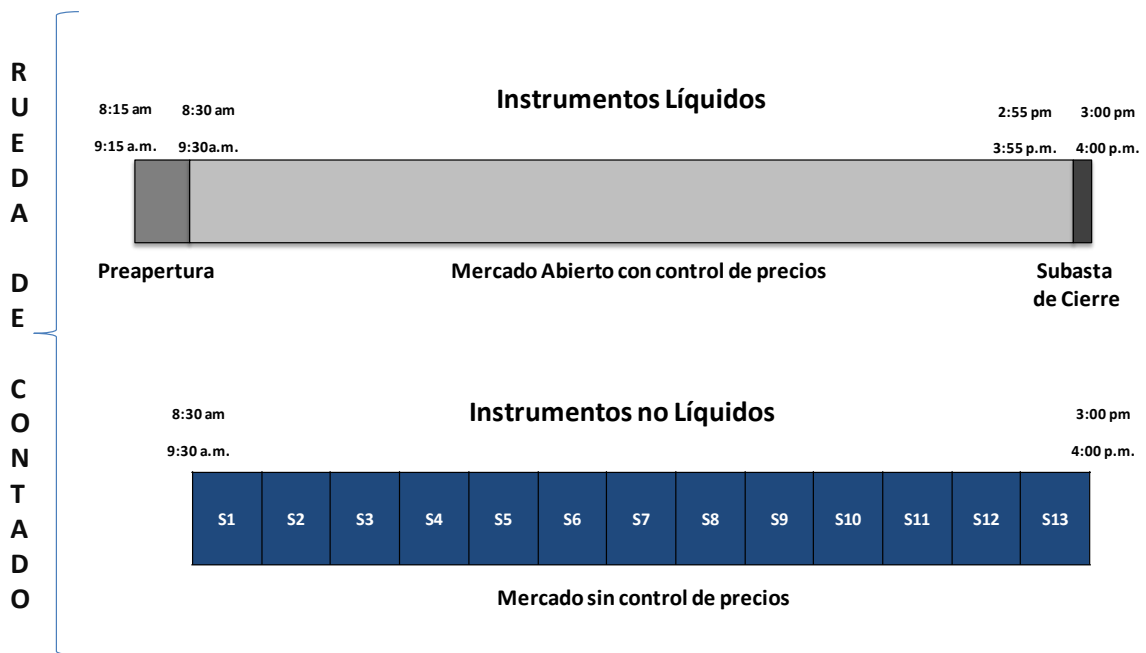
RUEDA DE CONTADO

Instrumentos Líquidos

8:15 am
9:15 a.m.

8:30 am
9:30a.m.

2:55 pm
3:55 p.m.

3:00 pm
4:00 p.m.

Preapertura

Mercado Abierto con control de precios

Subasta de Cierre

Instrumentos no Líquidos

8:30 am
9:30 a.m.

3:00 pm
4:00 p.m.

| S1 | S2 | S3 | S4 | S5 | S6 | S7 | S8 | S9 | S10 | S11 | S12 | S13 |
|---|---|---|---|---|---|---|---|---|---|---|---|---|

Mercado sin control de precios